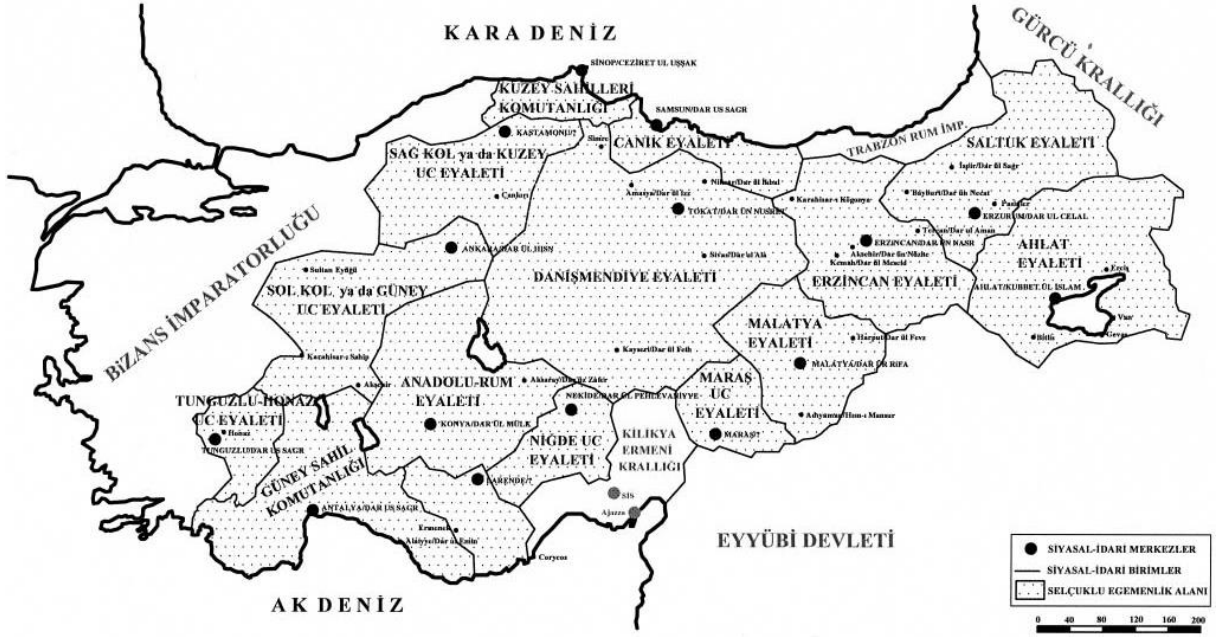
KARA DENİZ

GÜRCÜ KRALLIĞI

SİNOP/CEZİRET UL UŞŞAK

KUZEY SAHİLLERİ KOMUTANLIĞI

SAMSUN/DAR US SAGR

KASTAMONU/?

Sinirc

CANİK EYALETİ

SAĞ KOL ya da KUZEY UC EYALETİ

Çankırı

TRABZON RUM İMP.

SALTUK EYALETİ

İspir/Dar ül Sagr

Niksar/Dar ül İkbal

Amasya/Dar ül İzz

Bayburt/Dar ük Necat

Pasinler

Karahisar-ı Kiğonya

TOKAT/DAR ÜN NUSRET

ERZURUM/DAR UL CELAL

Tercan/Dar ul Aman

BİZANS İMPARATORLUĞU

ANKARA/DAR ÜL HİSN

Sivas/Dar ul Ala

ERZİNCAN/DAR ÜN NASR

AHLAT EYALETİ

Akşehir/Dar ün Nisabe

Kemah/Dar ül Mescid

Sultan Eyüğü

DANİŞMENDİYE EYALETİ

Erciş

SOL KOL ya da GÜNEY UC EYALETİ

ERZİNCAN EYALETİ

AHLAT/KUBBET ÜL İSLAM

MALATYA EYALETİ

Harput/Dar ül Fevz

Van

Gevaş

Bitlis

Kayseri/Dar ül Feth

Karahisar-ı Sahip

MALATYA/DAR ÜR RİFA

Akşehir

Aksaray/Dar üz Zafer

MARAŞ UC EYALETİ

ANADOLU-RUM EYALETİ

TUNGUZLU-HONAZ UC EYALETİ

NEKİDE/DAR UL PEHLEVANİYYE

Adıyaman/Hısn-ı Mansur

Honaz

KONYA/DAR ÜL MÜLK

NİĞDE UC EYALETİ

KİLİKYA ERMENİ KRALLIĞI

MARAŞ/?

TUNGUZLU/DAR US SAGR

GÜNEY SAHİL KOMUTANLIĞI

LARENDE/?

SİS

ANTALYA/DAR US SAGR

Ayazza

Ermenek

Alâiyye/Dar ül Emin

Corycos

EYYÜBİ DEVLETİ

AK DENİZ

SİYASAL-İDARİ MERKEZLER

SİYASAL-İDARİ BİRİMLER

SELÇUKLU EGEMENLİK ALANI

0 40 80 120 160 200